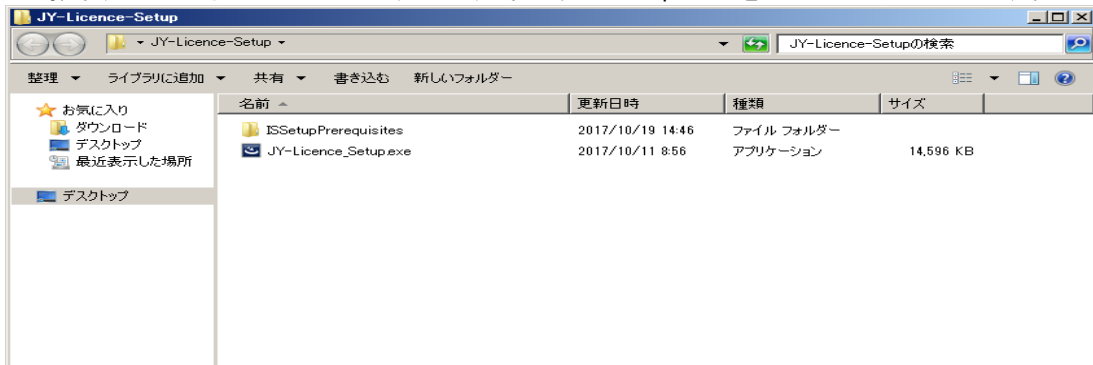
JY-Licence-Setup

JY-Licence-Setup

JY-Licence-Setupの検索

整理 ▼ ライブラリに追加 ▼ 共有 ▼ 書き込む 新しいフォルダー

お気に入り
ダウンロード
デスクトップ
最近表示した場所

デスクトップ

| 名前 | 更新日時 | 種類 | サイズ |
|---|---|---|---|
| ISSetupPrerequisites | 2017/10/19 14:46 | ファイル フォルダー | |
| JY-Licence_Setup.exe | 2017/10/11 8:56 | アプリケーション | 14,596 KB |